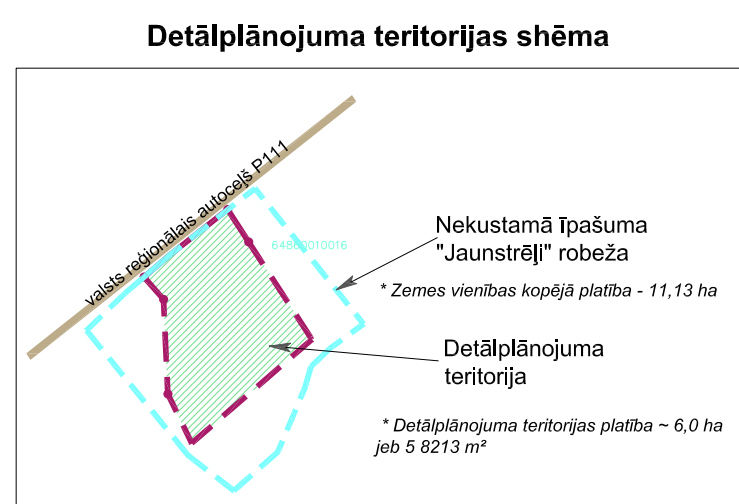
Detālplānojuma teritorijas shēma

valsts reģionālais autoceļš P111

64880010016

Nekustamā īpašuma "Jaunstrēļi" robeža

* Zemes vienības kopējā platība - 11,13 ha

Detālplānojuma teritorija

* Detālplānojuma teritorijas platība ~ 6,0 ha jeb 5 8213 m²